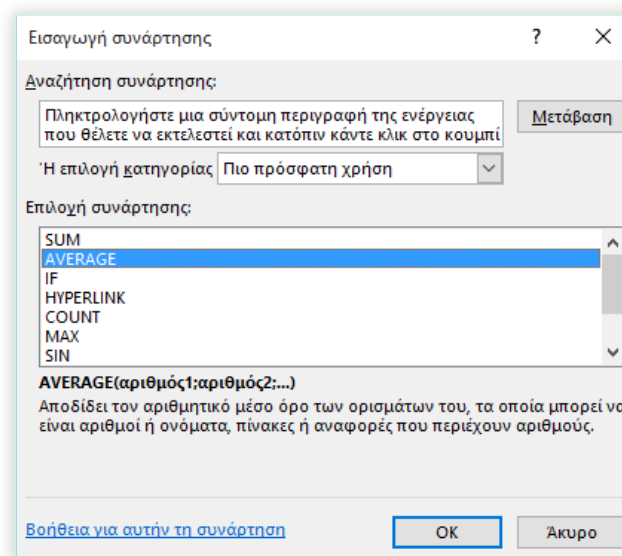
Εισαγωγή συνάρτησης ? ×

Αναζήτηση συνάρτησης:

Πληκτρολογήστε μια σύντομη περιγραφή της ενέργειας που θέλετε να εκτελεστεί και κατόπιν κάντε κλικ στο κουμπί

Μετάβαση

Ή επιλογή κατηγορίας Πιο πρόσφατη χρήση

Επιλογή συνάρτησης:

SUM
AVERAGE
IF
HYPERLINK
COUNT
MAX
SIN

AVERAGE(αριθμός1;αριθμός2;...)

Αποδίδει τον αριθμητικό μέσο όρο των ορισμάτων του, τα οποία μπορεί να είναι αριθμοί ή ονόματα, πίνακες ή αναφορές που περιέχουν αριθμούς.

Βοήθεια για αυτήν τη συνάρτηση

OK Άκυρο